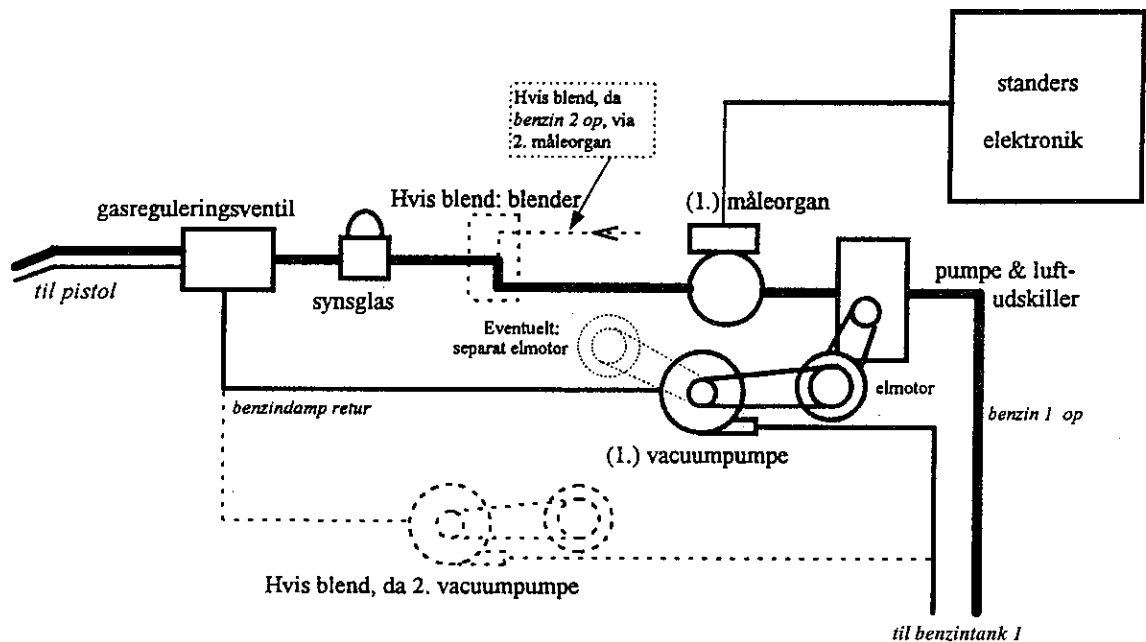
standers elektronik

Hvis blend, da benzin 2 op, via 2. måleorgan

Hvis blend: blender

(1.) måleorgan

gasreguleringsventil

til pistol

synsglas

pumpe & luftudskiller

Eventuelt: separat elmotor

elmotor

benzindamp retur

benzin 1 op

(1.) vacuumpumpe

Hvis blend, da 2. vacuumpumpe

til benzintank 1